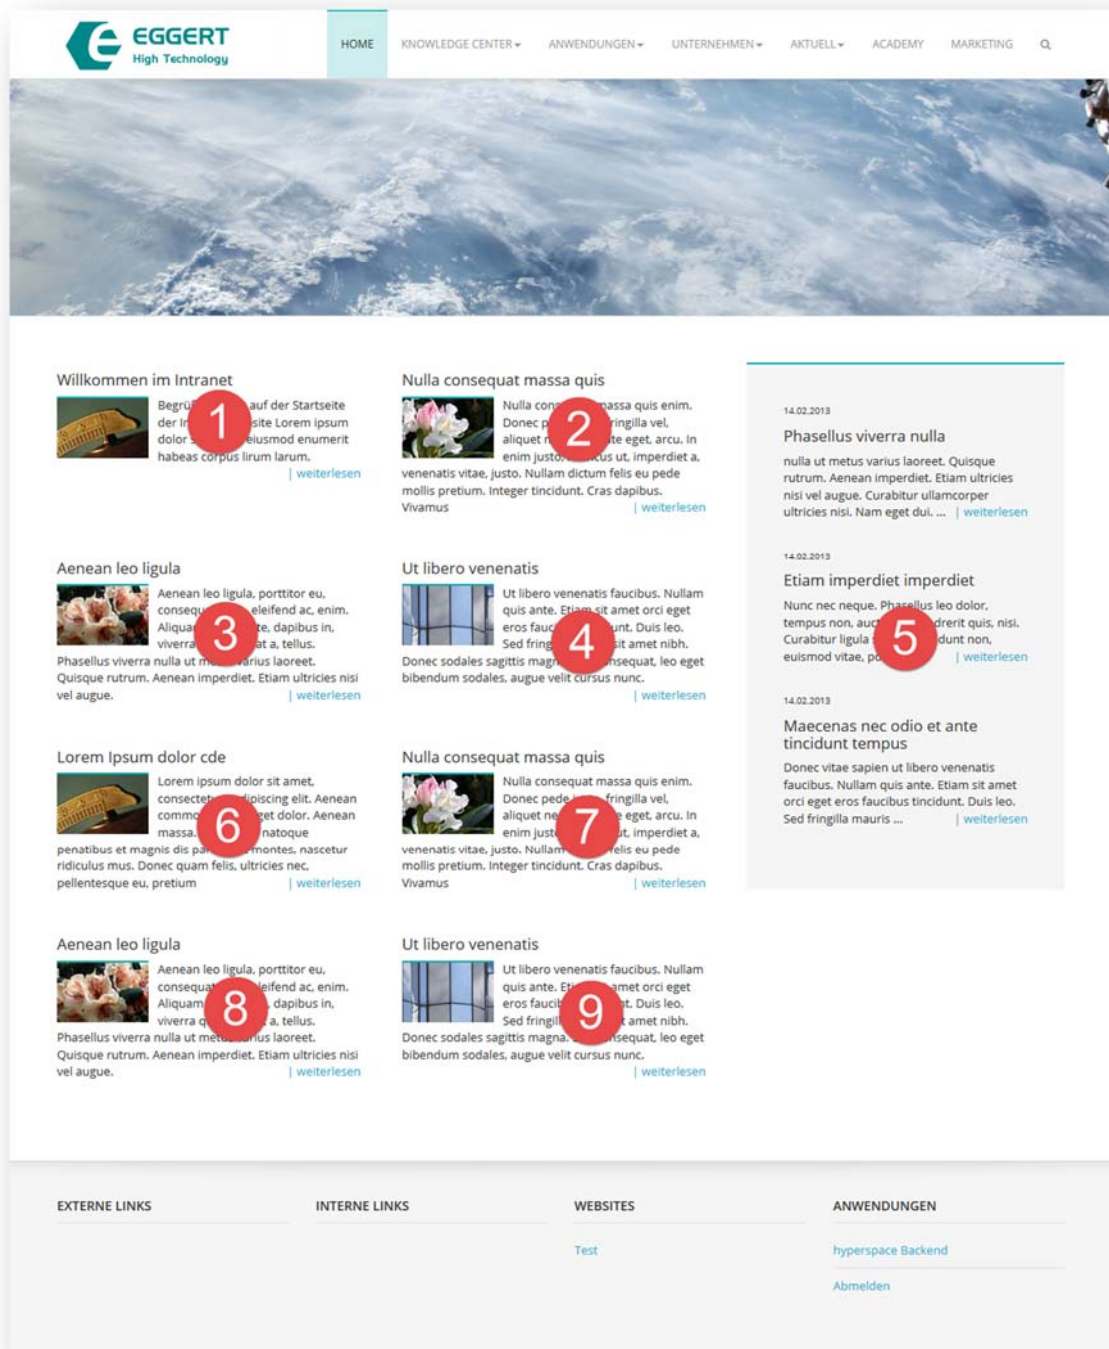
EGGERT
High Technology

HOME KNOWLEDGE CENTER ▾ ANWENDUNGEN ▾ UNTERNEHMEN ▾ AKTUELL ▾ ACADEMY MARKETING

Willkommen im Intranet
Begrü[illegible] auf der Startseite der In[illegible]site Lorem ipsum dolor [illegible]eiusmod enumerit habeas corpus lirum larum.
| weiterlesen

1

Nulla consequat massa quis
Nulla con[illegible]assa quis enim. Donec p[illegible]ringilla vel, aliquet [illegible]te eget, arcu. In enim justo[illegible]us ut, imperdiet a, venenatis vitae, justo. Nullam dictum felis eu pede mollis pretium. Integer tincidunt. Cras dapibus. Vivamus
| weiterlesen

2

14.02.2013
Phasellus viverra nulla
nulla ut metus varius laoreet. Quisque rutrum. Aenean imperdiet. Etiam ultricies nisi vel augue. Curabitur ullamcorper ultricies nisi. Nam eget dui. ... | weiterlesen

14.02.2013
Etiam imperdiet imperdiet
Nunc nec neque. Phasellus leo dolor, tempus non, auc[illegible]drerit quis, nisi. Curabitur ligula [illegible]dunt non, euismod vitae, po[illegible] | weiterlesen

5

14.02.2013
Maecenas nec odio et ante tincidunt tempus
Donec vitae sapien ut libero venenatis faucibus. Nullam quis ante. Etiam sit amet orci eget eros faucibus tincidunt. Duis leo. Sed fringilla mauris ... | weiterlesen

Aenean leo ligula
Aenean leo ligula, porttitor eu, consequ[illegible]eleifend ac, enim. Aliqua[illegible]te, dapibus in, viverra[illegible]at a, tellus. Phasellus viverra nulla ut m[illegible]arius laoreet. Quisque rutrum. Aenean imperdiet. Etiam ultricies nisi vel augue.
| weiterlesen

3

Ut libero venenatis
Ut libero venenatis faucibus. Nullam quis ante. Etia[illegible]sit amet orci eget eros fauc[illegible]unt. Duis leo. Sed fring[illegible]sit amet nibh. Donec sodales sagittis magn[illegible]nsequat, leo eget bibendum sodales, augue velit cursus nunc.
| weiterlesen

4

Lorem Ipsum dolor cde
Lorem ipsum dolor sit amet, consecte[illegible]dipiscing elit. Aenean comm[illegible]et dolor. Aenean massa.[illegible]natoque penatibus et magnis dis pa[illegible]montes, nascetur ridiculus mus. Donec quam felis, ultricies nec, pellentesque eu, pretium
| weiterlesen

6

Nulla consequat massa quis
Nulla consequat massa quis enim. Donec pede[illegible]fringilla vel, aliquet ne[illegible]eget, arcu. In enim just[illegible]t, imperdiet a, venenatis vitae, justo. Nullam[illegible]felis eu pede mollis pretium. Integer tincidunt. Cras dapibus. Vivamus
| weiterlesen

7

Aenean leo ligula
Aenean leo ligula, porttitor eu, consequa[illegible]leifend ac, enim. Aliquam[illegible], dapibus in, viverra q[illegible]a, tellus. Phasellus viverra nulla ut met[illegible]us laoreet. Quisque rutrum. Aenean imperdiet. Etiam ultricies nisi vel augue.
| weiterlesen

8

Ut libero venenatis
Ut libero venenatis faucibus. Nullam quis ante. Et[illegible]amet orci eget eros fauci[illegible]t. Duis leo. Sed fringil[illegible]t amet nibh. Donec sodales sagittis magna.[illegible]nsequat, leo eget bibendum sodales, augue velit cursus nunc.
| weiterlesen

9

EXTERNE LINKS

INTERNE LINKS

WEBSITES
Test

ANWENDUNGEN
hyperspace Backend
Abmelden